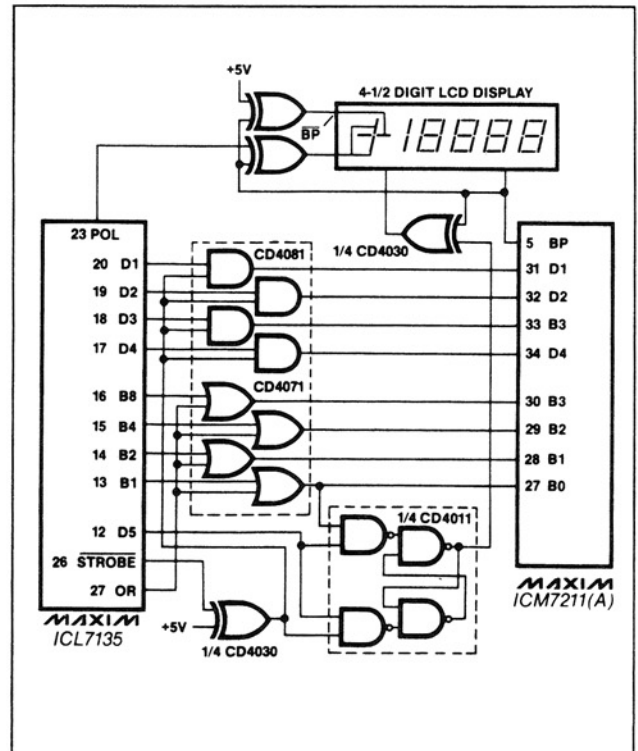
+5V

4-1/2 DIGIT LCD DISPLAY

$\overline{BP}$

-18888

1/4 CD4030

23 POL
20 D1
19 D2
18 D3
17 D4
16 B8
15 B4
14 B2
13 B1
12 D5
26 $\overline{STROBE}$
27 OR

MAXIM
ICL7135

CD4081

CD4071

1/4 CD4011

+5V

1/4 CD4030

5 BP
31 D1
32 D2
33 B3
34 D4
30 B3
29 B2
28 B1
27 B0

MAXIM
ICM7211(A)